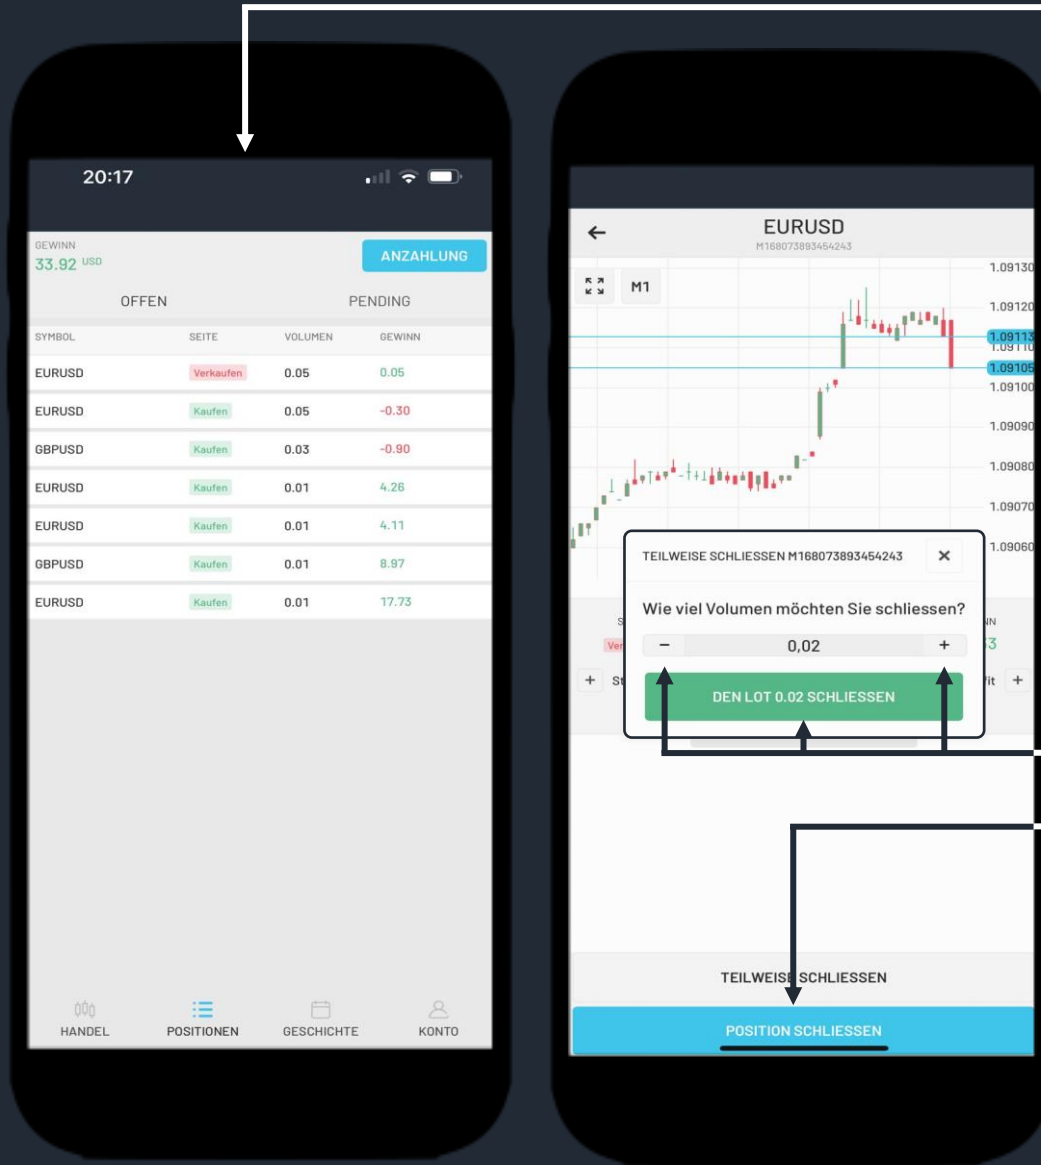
20:17

GEWINN
33.92 USD

ANZAHLUNG

OFFEN

PENDING

| SYMBOL | SEITE | VOLUMEN | GEWINN |
|---|---|---|---|
| EURUSD | Verkaufen | 0.05 | 0.05 |
| EURUSD | Kaufen | 0.05 | -0.30 |
| GBPUSD | Kaufen | 0.03 | -0.90 |
| EURUSD | Kaufen | 0.01 | 4.26 |
| EURUSD | Kaufen | 0.01 | 4.11 |
| GBPUSD | Kaufen | 0.01 | 8.97 |
| EURUSD | Kaufen | 0.01 | 17.73 |

HANDEL
POSITIONEN
GESCHICHTE
KONTO

EURUSD
M168073893454243

M1

1.09130
1.09120
1.09113
1.09110
1.09105
1.09100
1.09090
1.09080
1.09070
1.09060

TEILWEISE SCHLIESSEN M168073893454243

Wie viel Volumen möchten Sie schliessen?

−
0,02
+

DEN LOT 0.02 SCHLIESSEN

S
Ver
+ St
IN
3
fit +

TEILWEISE SCHLIESSEN

POSITION SCHLIESSEN